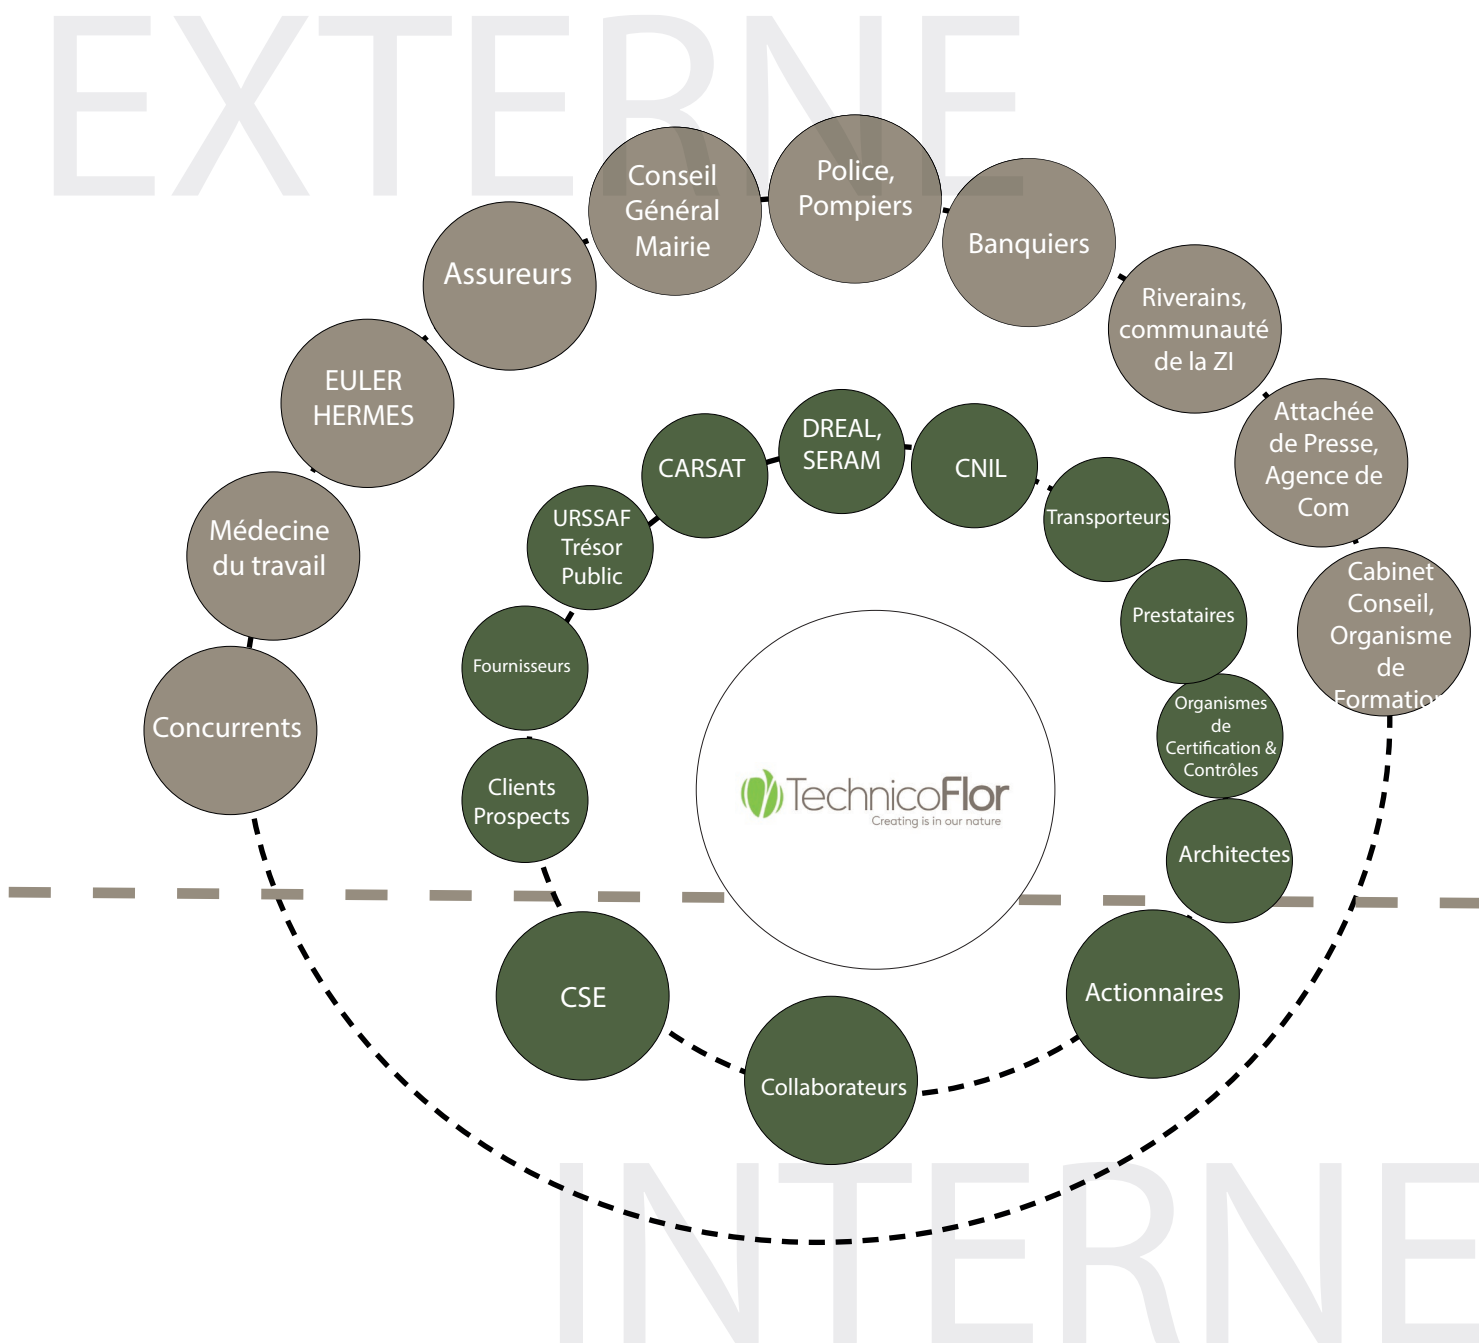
EXTERNE

Concurrents

Médecine du travail

EULER HERMES

Assureurs

Conseil Général Mairie

Police, Pompiers

Banquiers

Riverains, communauté de la ZI

Attachée de Presse, Agence de Com

Cabinet Conseil, Organisme de Formatio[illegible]

Clients Prospects

Fournisseurs

URSSAF Trésor Public

CARSAT

DREAL, SERAM

CNIL

Transporteurs

Prestataires

Organismes de Certification & Contrôles

Architectes

TechnicoFlor
Creating is in our nature

CSE

Collaborateurs

Actionnaires

INTERNE